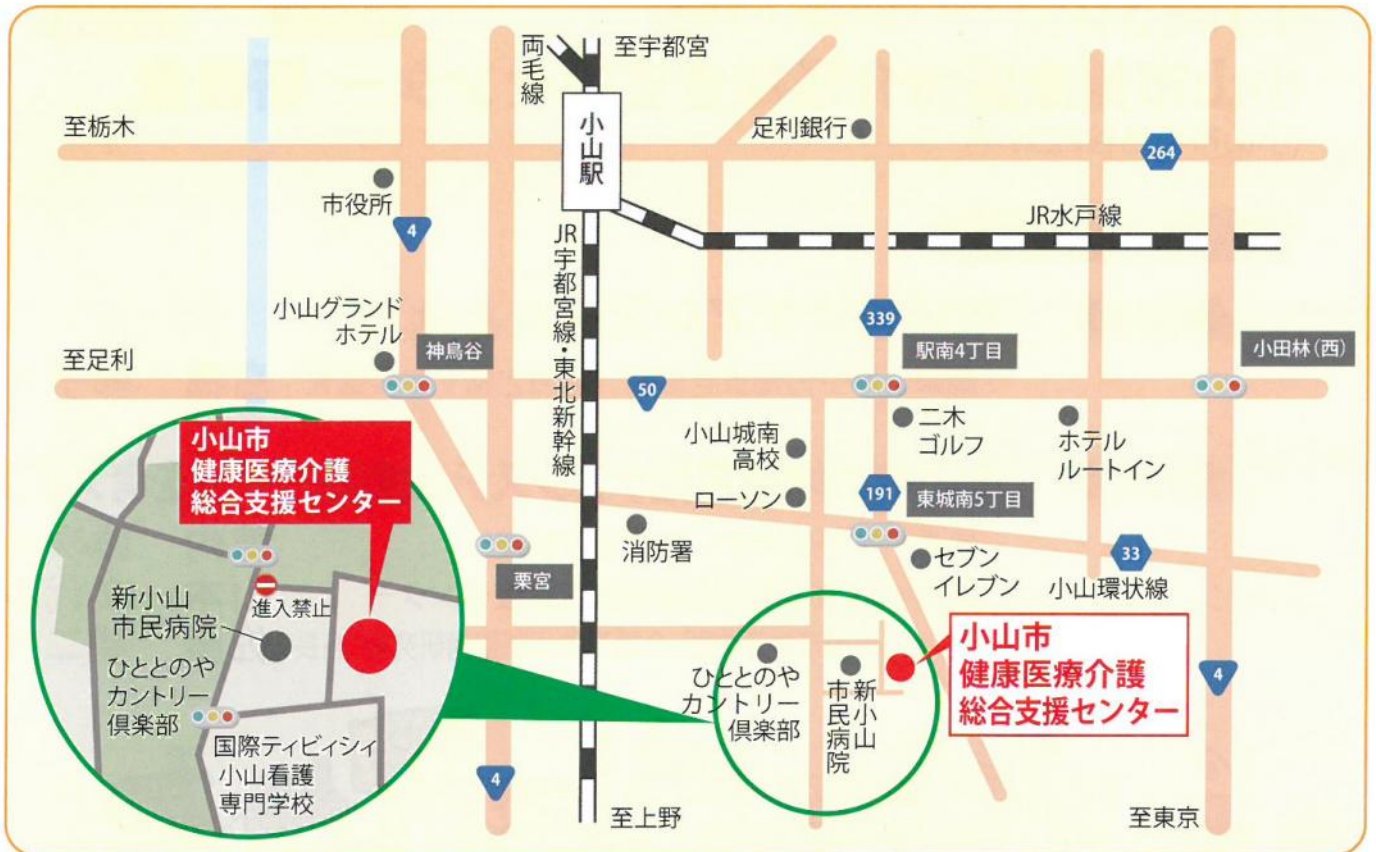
両毛線

至宇都宮

小山駅

至栃木

足利銀行

264

市役所

4

JR水戸線

JR宇都宮線・東北新幹線

小山グランドホテル

339

至足利

神鳥谷

駅南4丁目

小田林(西)

50

小山城南高校

二木ゴルフ

ホテルルートイン

小山市
健康医療介護
総合支援センター

ローソン

191

東城南5丁目

消防署

セブンイレブン

33

小山環状線

栗宮

新小山市民病院

進入禁止

ひとと
のやカントリー倶楽部

国際ティビィシィ小山看護専門学校

ひとと
のやカントリー倶楽部

新小山市民病院

小山市
健康医療介護
総合支援センター

4

4

至上野

至東京